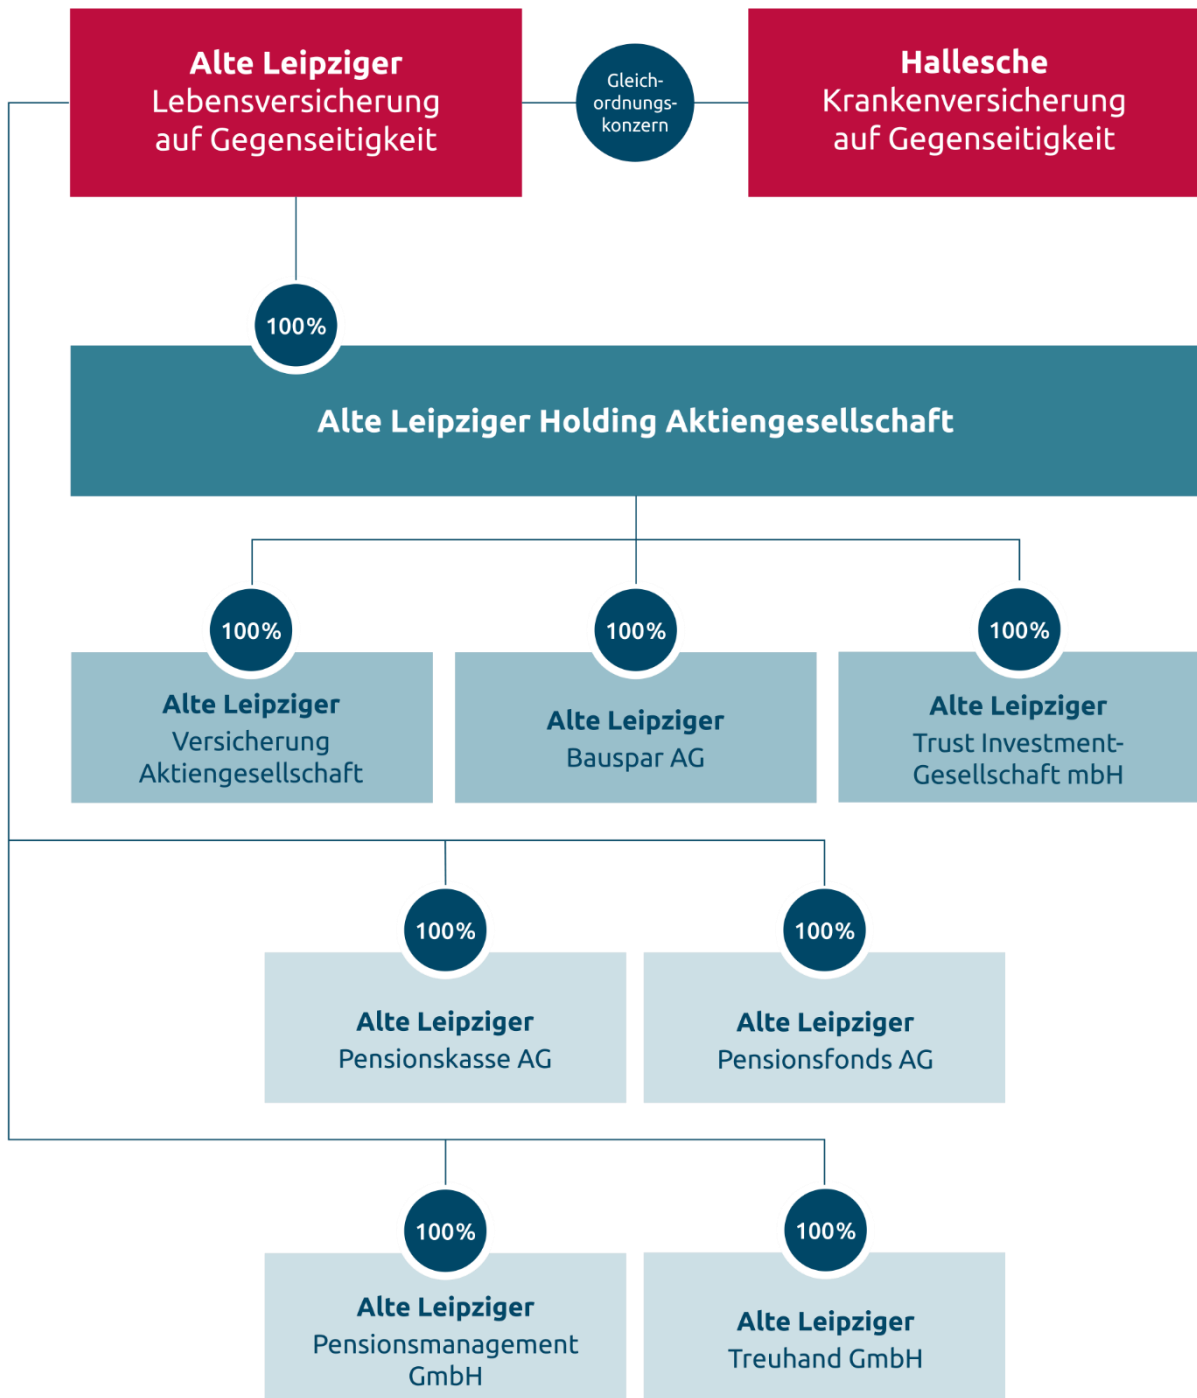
Alte Leipziger
Lebensversicherung
auf Gegenseitigkeit

Gleich-
ordnungs-
konzern

Hallesche
Krankenversicherung
auf Gegenseitigkeit

100%

Alte Leipziger Holding Aktiengesellschaft

100%

Alte Leipziger
Versicherung
Aktiengesellschaft

100%

Alte Leipziger
Bauspar AG

100%

Alte Leipziger
Trust Investment-Gesellschaft mbH

100%

Alte Leipziger
Pensionskasse AG

100%

Alte Leipziger
Pensionsfonds AG

100%

Alte Leipziger
Pensionsmanagement
GmbH

100%

Alte Leipziger
Treuhand GmbH